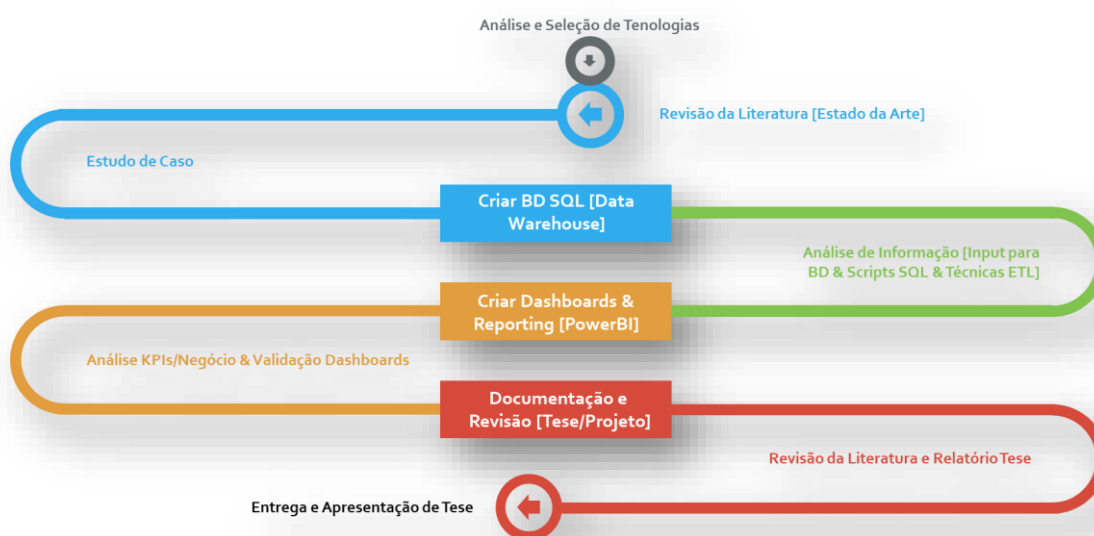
Análise e Seleção de Tenologias

Revisão da Literatura [Estado da Arte]

Estudo de Caso

Criar BD SQL [Data Warehouse]

Análise de Informação [Input para BD & Scripts SQL & Técnicas ETL]

Criar Dashboards & Reporting [PowerBI]

Análise KPIs/Negócio & Validação Dashboards

Documentação e Revisão [Tese/Projeto]

Revisão da Literatura e Relatório Tese

Entrega e Apresentação de Tese